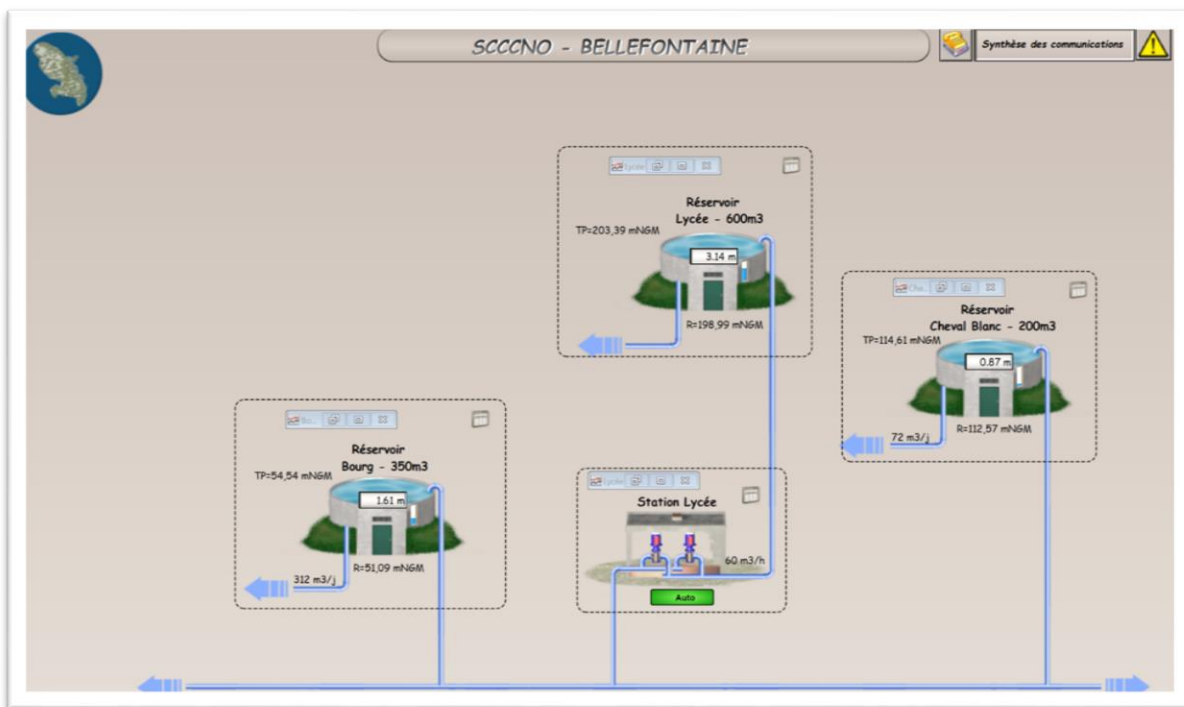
SCCCNO - BELLEFONTAINE

Synthèse des communications

Lycée

Réservoir Lycée - 600m3

TP=203,39 mNGM

3.14 m

R=198,99 mNGM

Che...

Réservoir Cheval Blanc - 200m3

TP=114,61 mNGM

0.87 m

72 m3/j

R=112,57 mNGM

Bo...

Réservoir Bourg - 350m3

TP=54,54 mNGM

1.61 m

312 m3/j

R=51,09 mNGM

Lycée

Station Lycée

60 m3/h

Auto